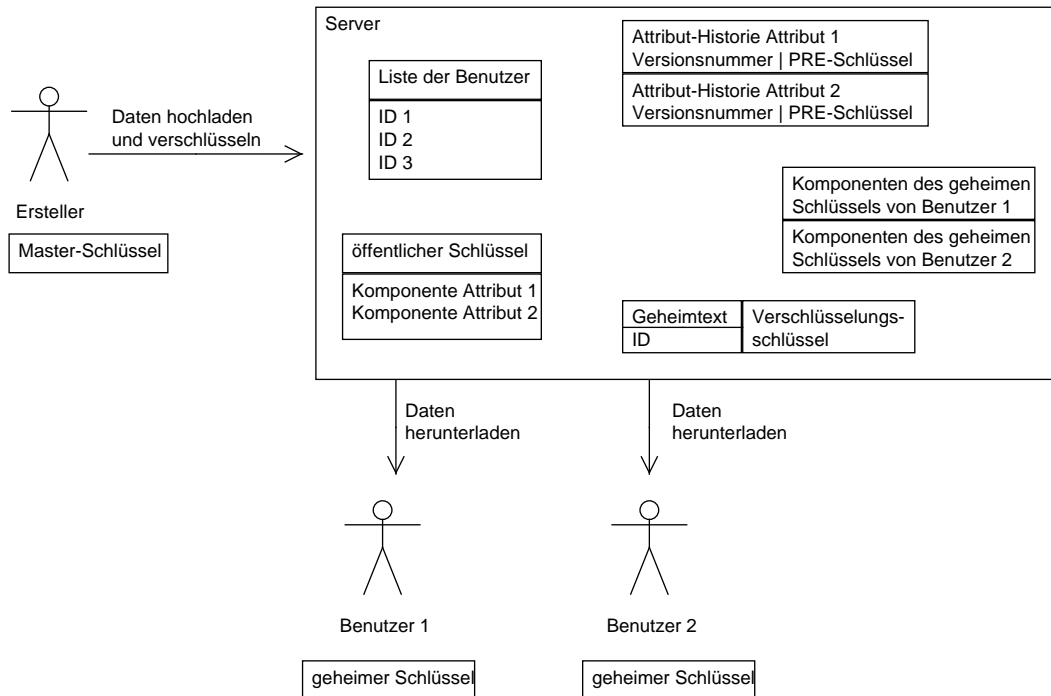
Server

Daten hochladen und verschlüsseln

Ersteller

Master-Schlüssel

Liste der Benutzer

ID 1
ID 2
ID 3

Attribut-Historie Attribut 1
Versionsnummer | PRE-Schlüssel

Attribut-Historie Attribut 2
Versionsnummer | PRE-Schlüssel

Komponenten des geheimen Schlüssels von Benutzer 1

Komponenten des geheimen Schlüssels von Benutzer 2

öffentlicher Schlüssel

Komponente Attribut 1
Komponente Attribut 2

| Geheimtext | Verschlüsselungsschlüssel |
|---|---|
| ID | |

Daten herunterladen

Daten herunterladen

Benutzer 1

Benutzer 2

geheimer Schlüssel

geheimer Schlüssel